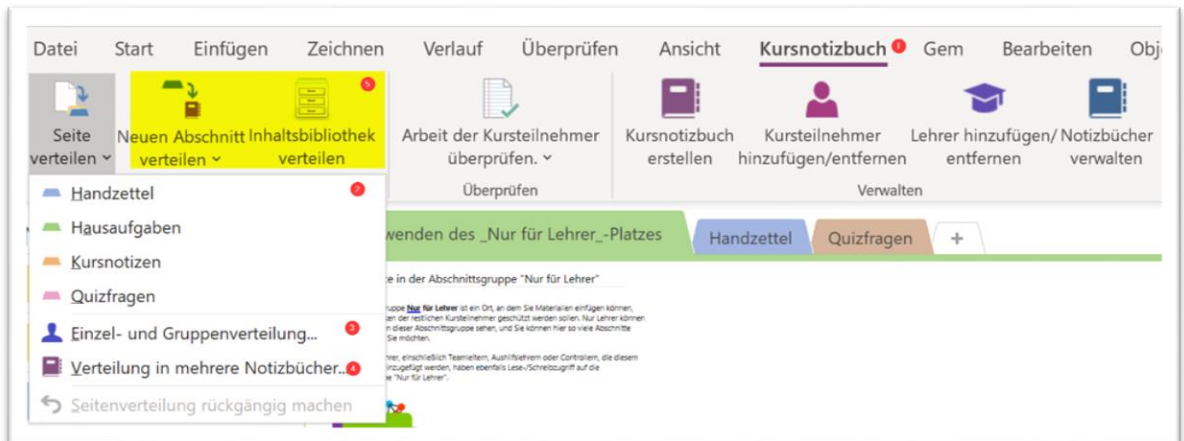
Datei Start Einfügen Zeichnen Verlauf Überprüfen Ansicht Kursnotizbuch 1 Gem Bearbeiten Obj

Seite verteilen
Neuen Abschnitt verteilen
Inhaltsbibliothek verteilen 5
Arbeit der Kursteilnehmer überprüfen.
Überprüfen
Kursnotizbuch erstellen
Kursteilnehmer hinzufügen/entfernen
Lehrer hinzufügen/ entfernen
Notizbücher verwalten
Verwalten

Handzettel 2
Hausaufgaben
Kursnotizen
Quizfragen
Einzel- und Gruppenverteilung... 3
Verteilung in mehrere Notizbücher... 4
Seitenverteilung rückgängig machen

wenden des _Nur für Lehrer_-Platzes
Handzettel
Quizfragen
+

te in der Abschnittsgruppe "Nur für Lehrer"

uppe Nur für Lehrer ist ein Ort, an dem Sie Materialien einfügen können, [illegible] der restlichen Kursteilnehmer geschützt werden sollen. Nur Lehrer können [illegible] dieser Abschnittsgruppe sehen, und Sie können hier so viele Abschnitte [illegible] Sie möchten.

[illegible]rer, einschließlich Teamleitern, Aushilfslehrern oder Controllern, die diesem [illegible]inzugefügt werden, haben ebenfalls Lese-/Schreibzugriff auf die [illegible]e "Nur für Lehrer".